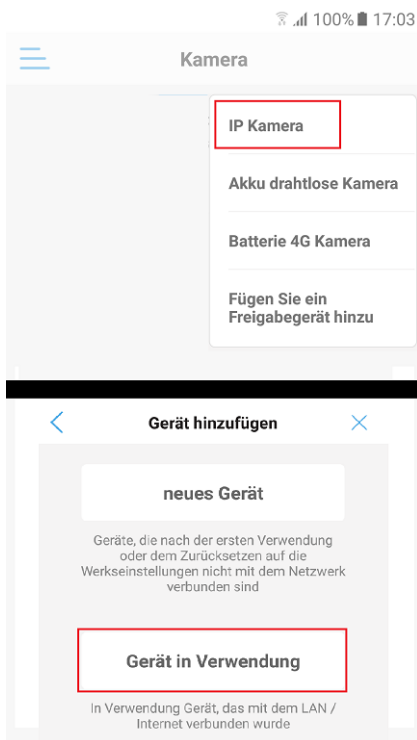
100% 17:03

Kamera

IP Kamera

Akku drahtlose Kamera

Batterie 4G Kamera

Fügen Sie ein Freigabegerät hinzu

Gerät hinzufügen

neues Gerät

Geräte, die nach der ersten Verwendung oder dem Zurücksetzen auf die Werkseinstellungen nicht mit dem Netzwerk verbunden sind

Gerät in Verwendung

In Verwendung Gerät, das mit dem LAN / Internet verbunden wurde